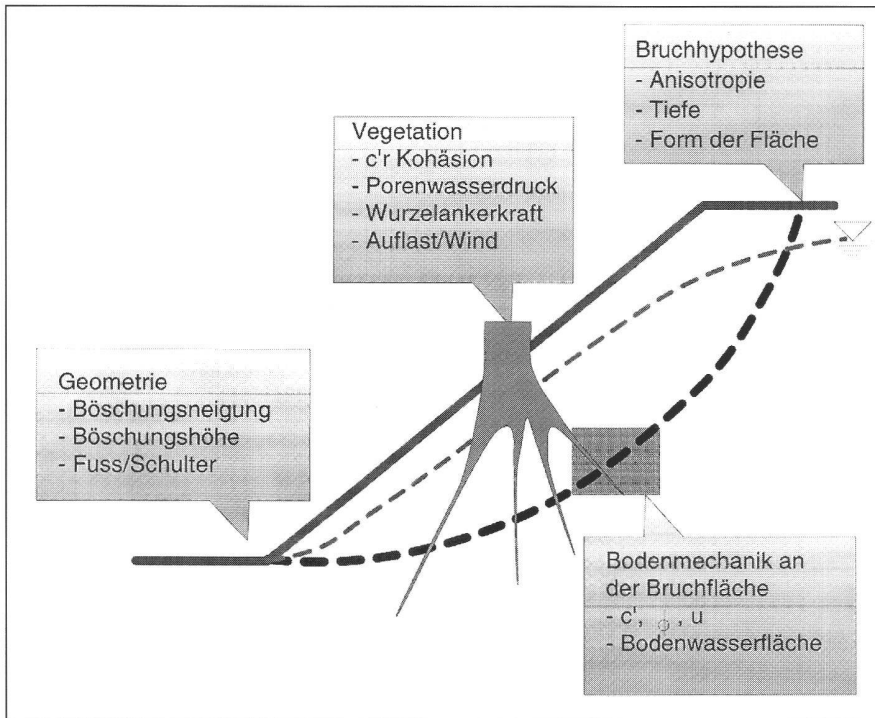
Bruchhypothese
- Anisotropie
- Tiefe
- Form der Fläche

Vegetation
- c'r Kohäsion
- Porenwasserdruck
- Wurzelankerkraft
- Auflast/Wind

Geometrie
- Böschungsneigung
- Böschungshöhe
- Fuss/Schulter

Bodenmechanik an der Bruchfläche
- c', $\phi$, u
- Bodenwasserfläche